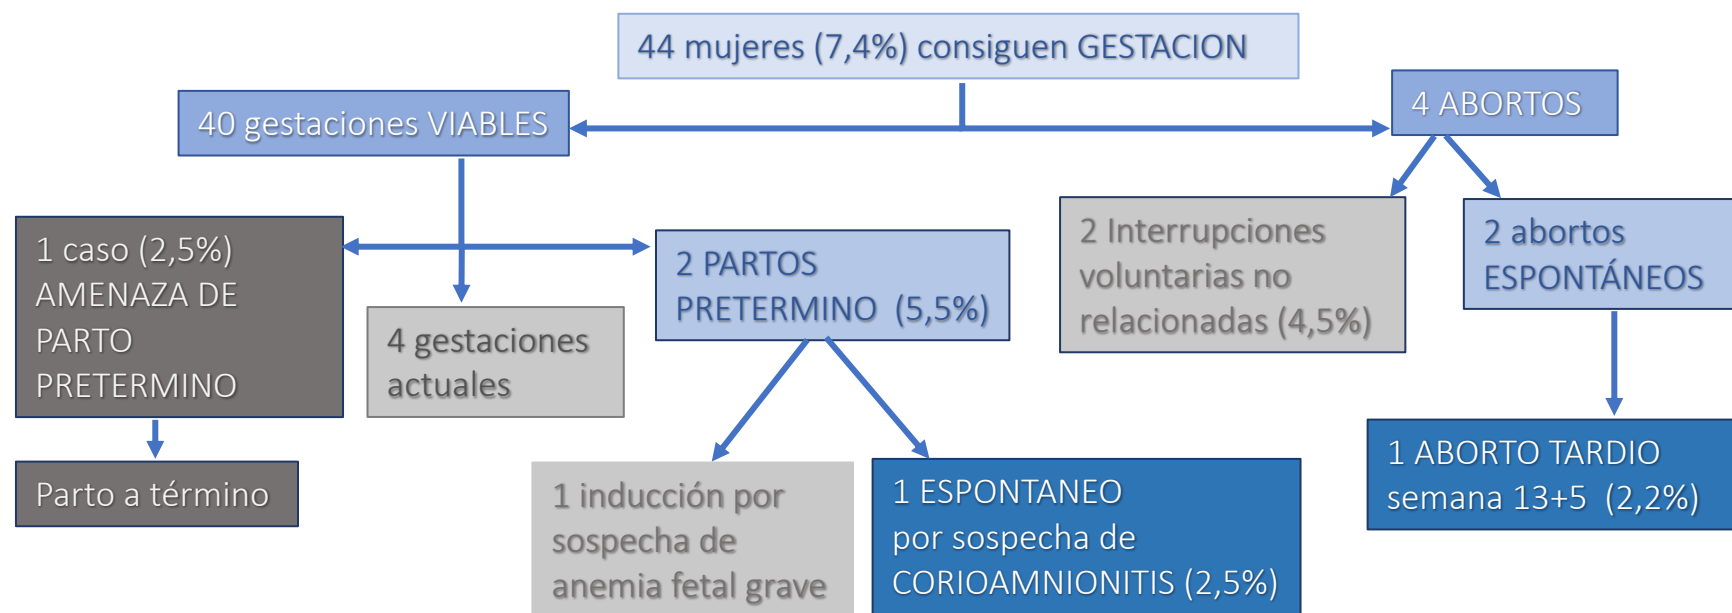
44 mujeres (7,4%) consiguen GESTACION

40 gestaciones VIABLES

4 ABORTOS

1 caso (2,5%) AMENAZA DE PARTO PRETERMINO

4 gestaciones actuales

2 PARTOS PRETERMINO (5,5%)

2 Interrupciones voluntarias no relacionadas (4,5%)

2 abortos ESPONTÁNEOS

Parto a término

1 inducción por sospecha de anemia fetal grave

1 ESPONTANEO por sospecha de CORIOAMNIONITIS (2,5%)

1 ABORTO TARDIO semana 13+5 (2,2%)